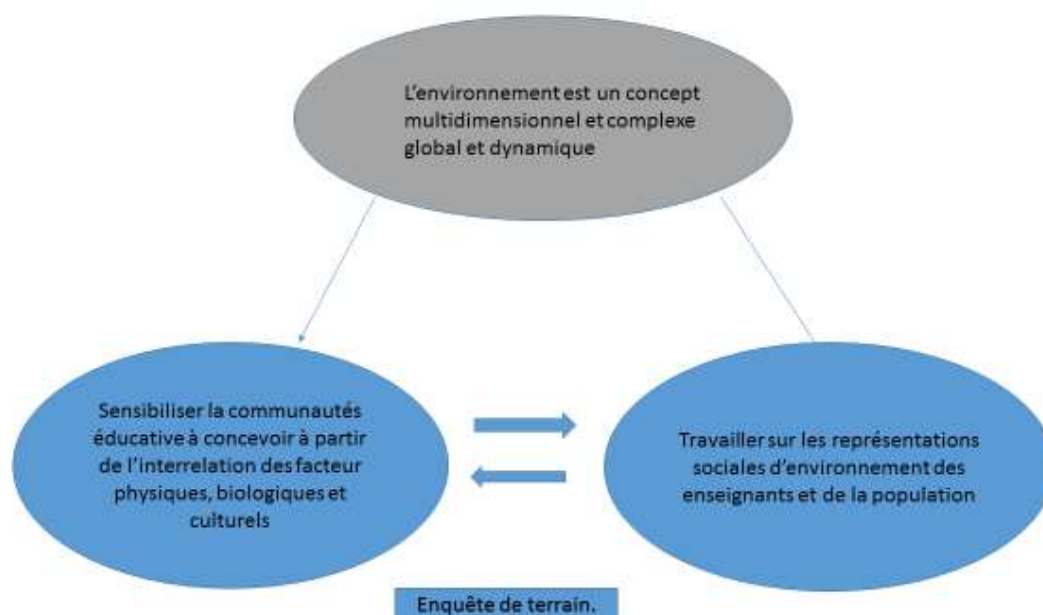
L'environnement est un concept multidimensionnel et complexe global et dynamique

Sensibiliser la communautés éducative à concevoir à partir de l'interrelation des facteur physiques, biologiques et culturels

Travailler sur les représentations sociales d'environnement des enseignants et de la population

Enquête de terrain.